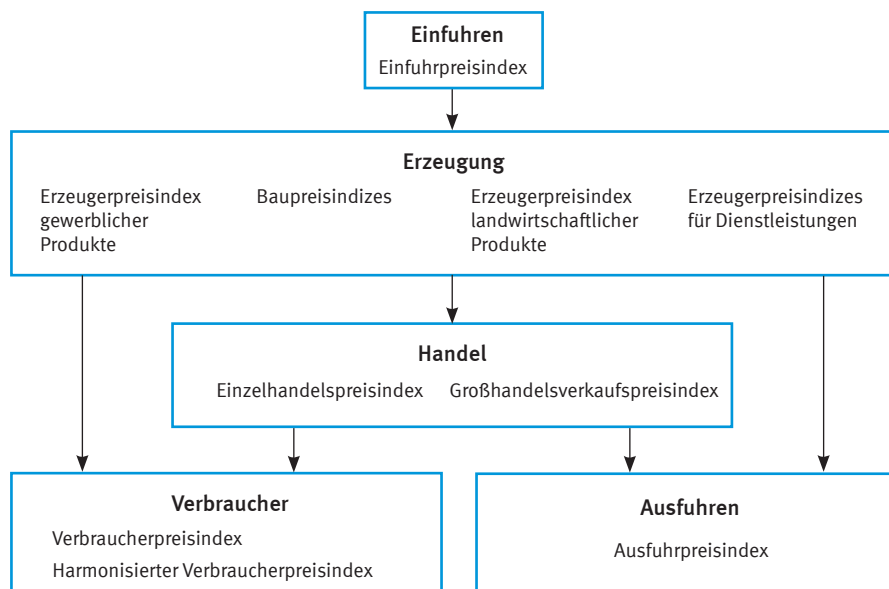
Einfuhren
Einfuhrpreisindex

Erzeugung
Erzeugerpreisindex gewerblicher Produkte
Baupreisindizes
Erzeugerpreisindex landwirtschaftlicher Produkte
Erzeugerpreisindizes für Dienstleistungen

Handel
Einzelhandelspreisindex
Großhandelsverkaufspreisindex

Verbraucher
Verbraucherpreisindex
Harmonisierter Verbraucherpreisindex

Ausfuhren
Ausfuhrpreisindex